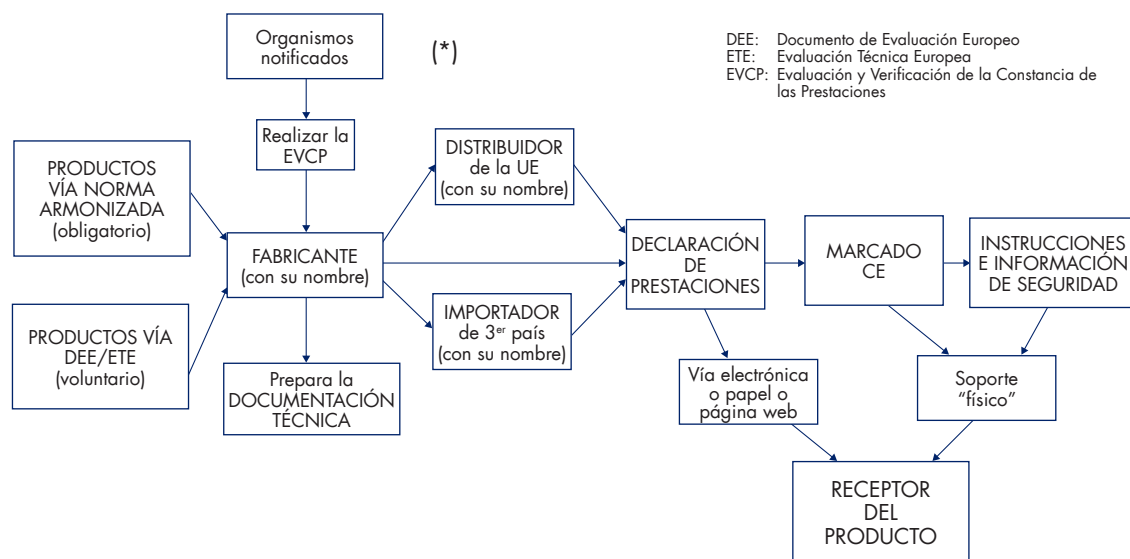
Organismos notificados

(*)

DEE: Documento de Evaluación Europeo
ETE: Evaluación Técnica Europea
EVCP: Evaluación y Verificación de la Constancia de las Prestaciones

Realizar la EVCP

PRODUCTOS VÍA NORMA ARMONIZADA (obligatorio)

DISTRIBUIDOR de la UE (con su nombre)

FABRICANTE (con su nombre)

DECLARACIÓN DE PRESTACIONES

MARCADO CE

INSTRUCCIONES E INFORMACIÓN DE SEGURIDAD

PRODUCTOS VÍA DEE/ETE (voluntario)

IMPORTADOR de 3$^{er}$ país (con su nombre)

Prepara la DOCUMENTACIÓN TÉCNICA

Vía electrónica o papel o página web

Soporte "físico"

RECEPTOR DEL PRODUCTO